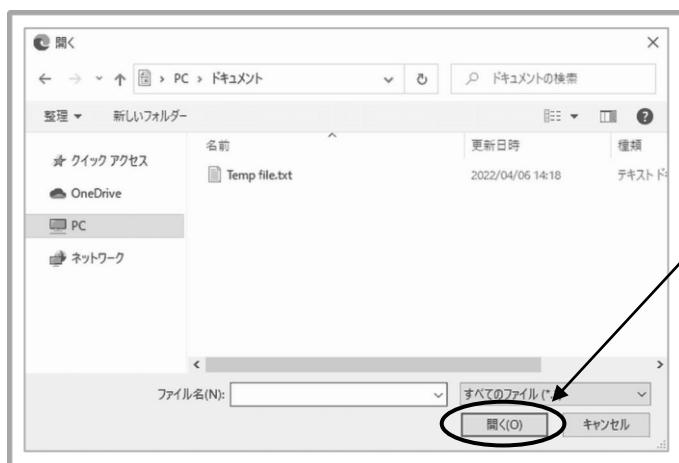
開く

PC > ドキュメント

ドキュメントの検索

整理 ▼ 新しいフォルダー

名前

更新日時

種類

クイック アクセス

OneDrive

PC

ネットワーク

Temp file.txt

2022/04/06 14:18

テキスト ド

ファイル名(N):

すべてのファイル (*

開く(O)

キャンセル